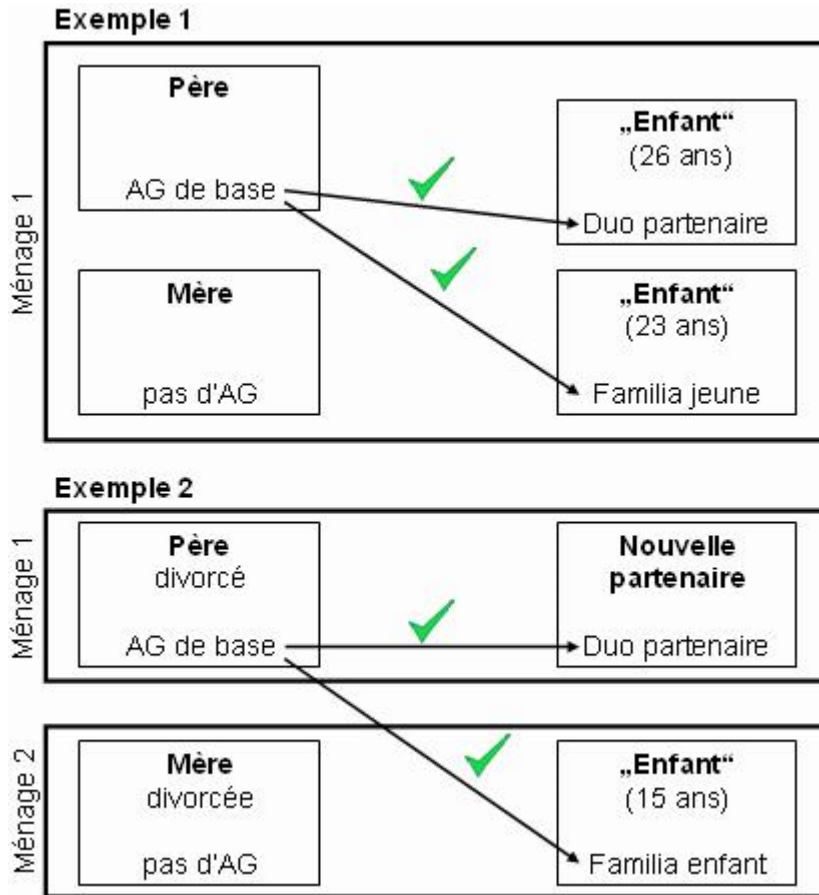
Exemple 1

Ménage 1

Père

AG de base

„Enfant“
(26 ans)

Duo partenaire

Mère

pas d'AG

„Enfant“
(23 ans)

Familia jeune

Exemple 2

Ménage 1

Père
divorcé

AG de base

Nouvelle partenaire

Duo partenaire

Ménage 2

Mère
divorcée

pas d'AG

„Enfant“
(15 ans)

Familia enfant